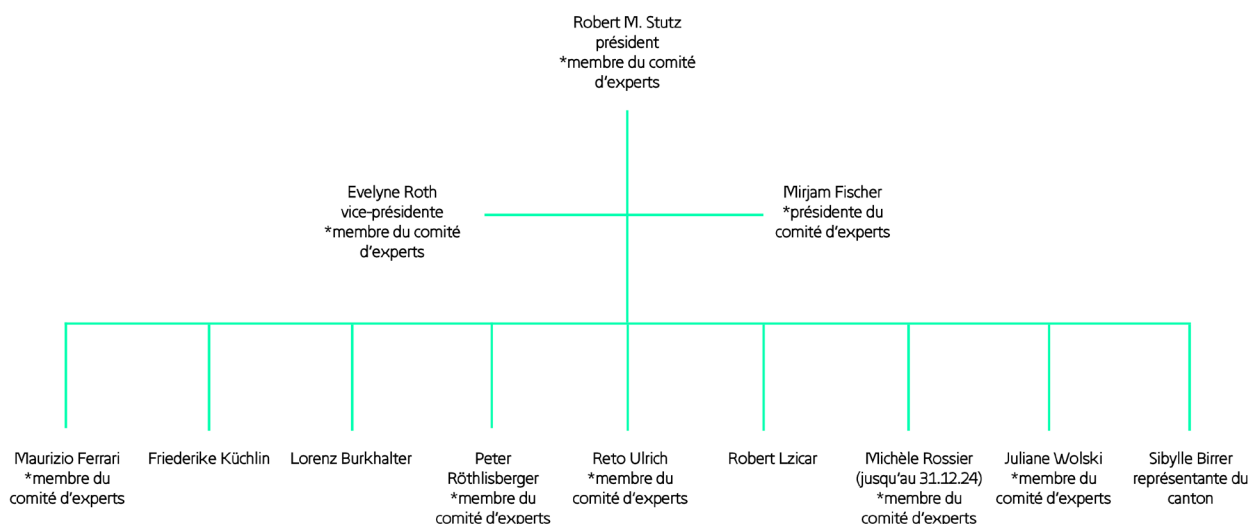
Robert M. Stutz
président
*membre du comité d'experts

Evelyne Roth
vice-présidente
*membre du comité d'experts

Mirjam Fischer
*présidente du comité d'experts

Maurizio Ferrari
*membre du comité d'experts

Friederike Küchlin

Lorenz Burkhalter

Peter Röthlisberger
*membre du comité d'experts

Reto Ulrich
*membre du comité d'experts

Robert Lzicar

Michèle Rossier
(jusqu'au 31.12.24)
*membre du comité d'experts

Juliane Wolski
*membre du comité d'experts

Sibylle Birrer
représentante du canton